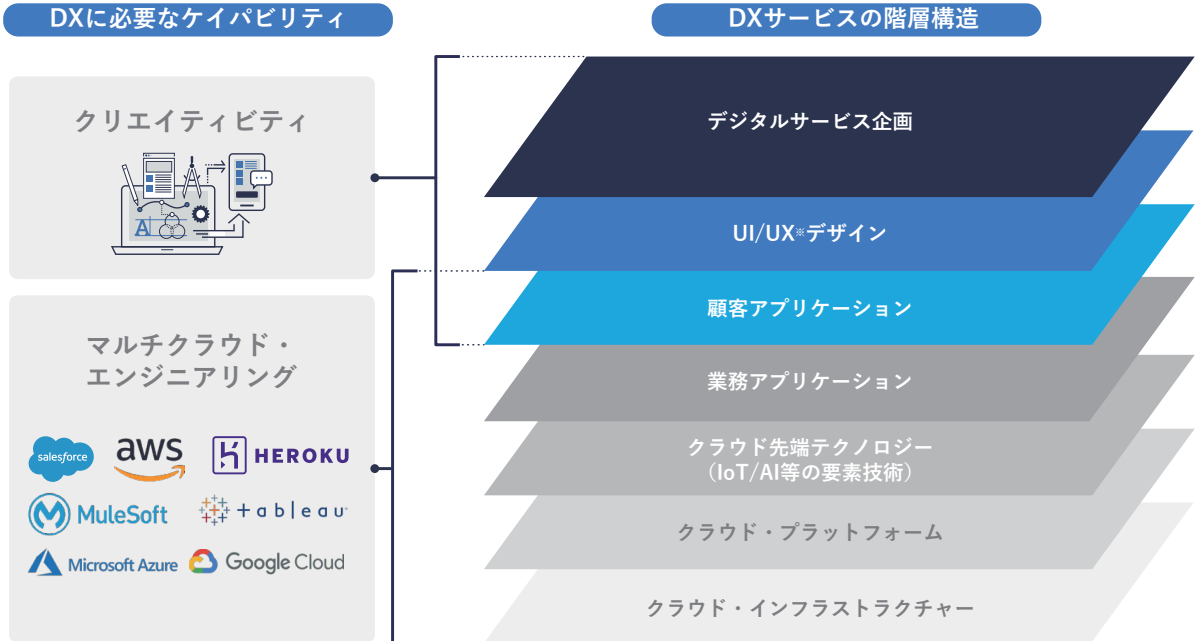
DXに必要なケイパビリティ

クリエイティビティ

マルチクラウド・エンジニアリング

salesforce

aws

HEROKU

MuleSoft

tableau

Microsoft Azure

Google Cloud

DXサービスの階層構造

デジタルサービス企画

UI/UX※デザイン

顧客アプリケーション

業務アプリケーション

クラウド先端テクノロジー（IoT/AI等の要素技術）

クラウド・プラットフォーム

クラウド・インフラストラクチャー